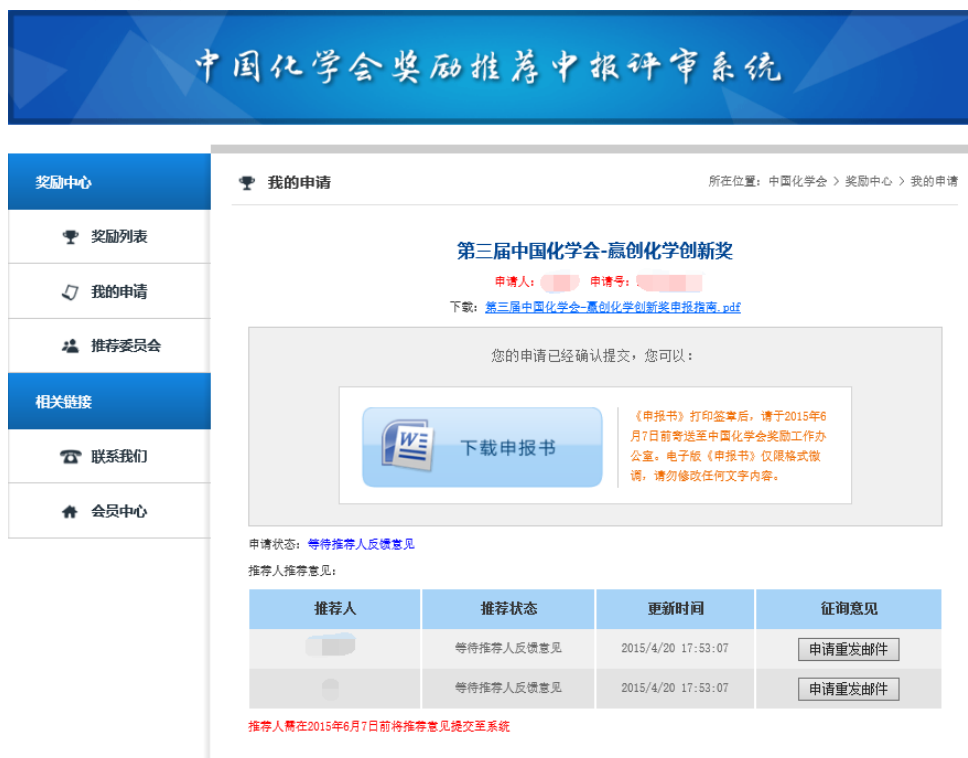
中国化学会奖励推荐申报评审系统

奖励中心

奖励列表

我的申请

推荐委员会

相关链接

联系我们

会员中心

我的申请

所在位置：中国化学会 > 奖励中心 > 我的申请

第三届中国化学会-赢创化学创新奖

申请人：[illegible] 申请号：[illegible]

下载：第三届中国化学会-赢创化学创新奖申报指南.pdf

您的申请已经确认提交，您可以：

下载申报书

《申报书》打印签章后，请于2015年6月7日前寄送至中国化学会奖励工作办公室。电子版《申报书》仅限格式微调，请勿修改任何文字内容。

申请状态：等待推荐人反馈意见

推荐人推荐意见：

| 推荐人 | 推荐状态 | 更新时间 | 征询意见 |
|---|---|---|---|
| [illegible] | 等待推荐人反馈意见 | 2015/4/20 17:53:07 | 申请重发邮件 |
| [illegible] | 等待推荐人反馈意见 | 2015/4/20 17:53:07 | 申请重发邮件 |

推荐人需在2015年6月7日前将推荐意见提交至系统